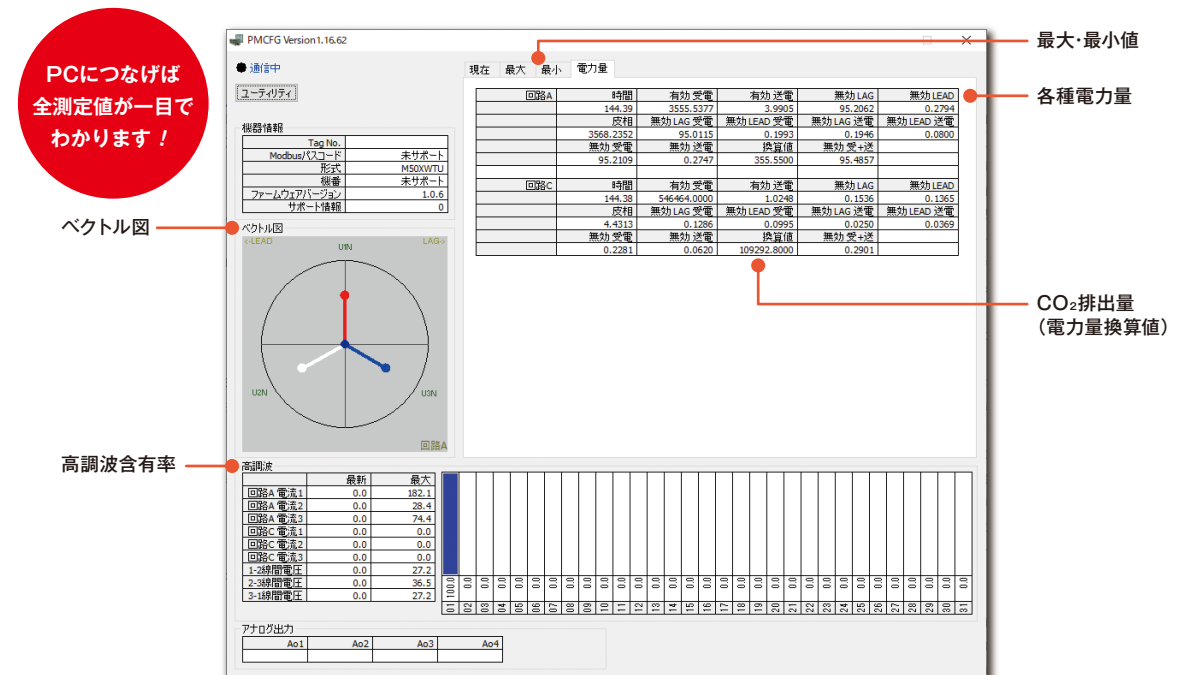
PCにつなげば全測定値が一目でわかります！

PMCFG Version1.16.62

● 通信中

ユーティリティ

機器情報

| Tag No. | |
|---|---|
| Modbusパスコード | 未サポート |
| 形式 | M50XWTU |
| 機番 | 未サポート |
| ファームウェアバージョン | 1.0.6 |
| サポート情報 | 0 |

ベクトル図

ベクトル図

<-LEAD LAG->

U1N

U2N

U3N

回路A

現在 最大 最小 電力量

最大･最小値

各種電力量

| 回路A | 時間 | 有効 受電 | 有効 送電 | 無効 LAG | 無効 LEAD |
|---|---|---|---|---|---|
| | 144.39 | 3555.5377 | 3.9905 | 95.2062 | 0.2794 |
| | 皮相 | 無効 LAG 受電 | 無効 LEAD 受電 | 無効 LAG 送電 | 無効 LEAD 送電 |
| | 3568.2352 | 95.0115 | 0.1993 | 0.1946 | 0.0800 |
| | 無効 受電 | 無効 送電 | 換算値 | 無効 受+送 | |
| | 95.2109 | 0.2747 | 355.5500 | 95.4857 | |

| 回路C | 時間 | 有効 受電 | 有効 送電 | 無効 LAG | 無効 LEAD |
|---|---|---|---|---|---|
| | 144.38 | 546464.0000 | 1.0248 | 0.1536 | 0.1365 |
| | 皮相 | 無効 LAG 受電 | 無効 LEAD 受電 | 無効 LAG 送電 | 無効 LEAD 送電 |
| | 4.4313 | 0.1286 | 0.0995 | 0.0250 | 0.0369 |
| | 無効 受電 | 無効 送電 | 換算値 | 無効 受+送 | |
| | 0.2281 | 0.0620 | 109292.8000 | 0.2901 | |

CO₂排出量
（電力量換算値）

高調波含有率

高調波

| | 最新 | 最大 |
|---|---|---|
| 回路A 電流1 | 0.0 | 182.1 |
| 回路A 電流2 | 0.0 | 28.4 |
| 回路A 電流3 | 0.0 | 74.4 |
| 回路C 電流1 | 0.0 | 0.0 |
| 回路C 電流2 | 0.0 | 0.0 |
| 回路C 電流3 | 0.0 | 0.0 |
| 1-2線間電圧 | 0.0 | 27.2 |
| 2-3線間電圧 | 0.0 | 36.5 |
| 3-1線間電圧 | 0.0 | 27.2 |

100.0 0.0 0.0 0.0 0.0 0.0 0.0 0.0 0.0 0.0 0.0 0.0 0.0 0.0 0.0 0.0 0.0 0.0 0.0 0.0 0.0 0.0 0.0 0.0 0.0 0.0 0.0 0.0 0.0 0.0 0.0

01 02 03 04 05 06 07 08 09 10 11 12 13 14 15 16 17 18 19 20 21 22 23 24 25 26 27 28 29 30 31

アナログ出力

| Ao1 | Ao2 | Ao3 | Ao4 |
|---|---|---|---|
| | | | |